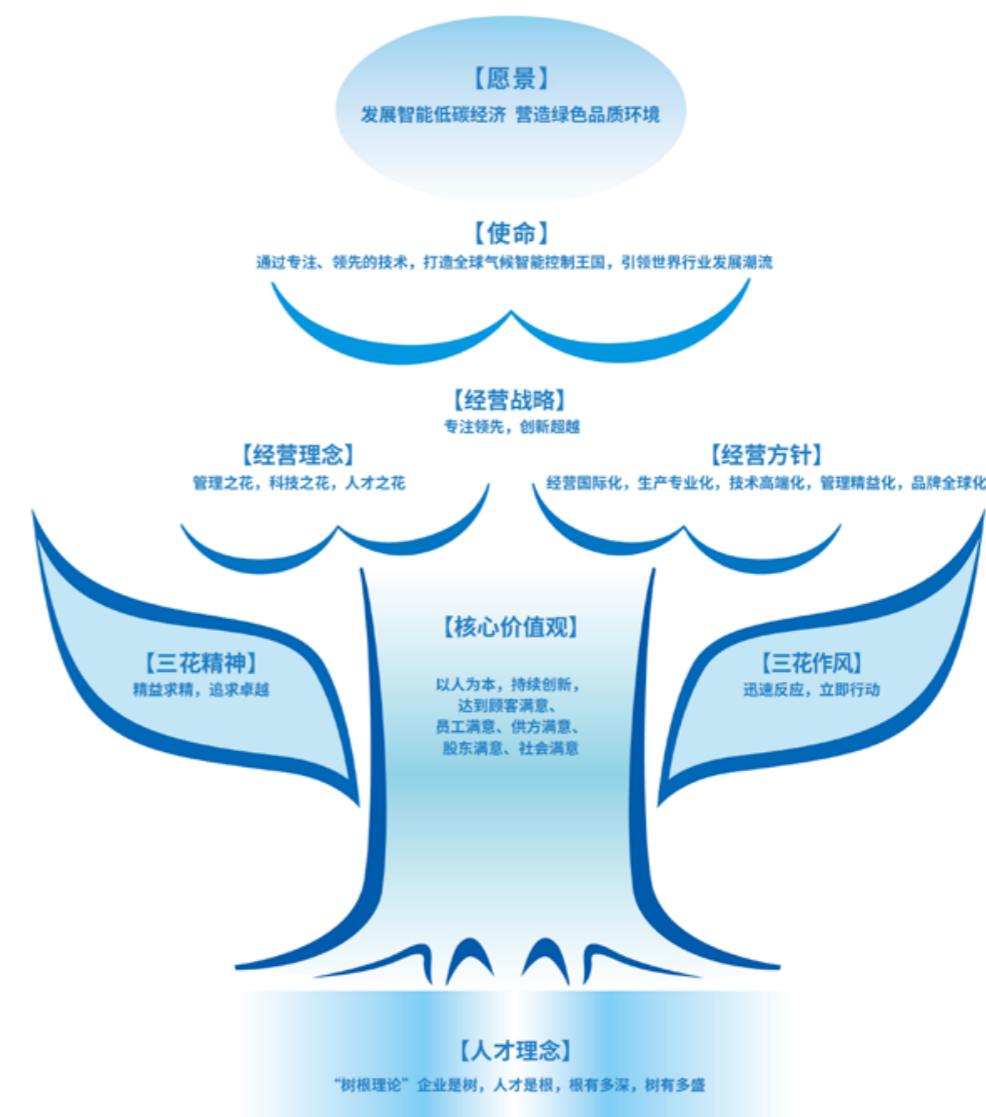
【愿景】
发展智能低碳经济 营造绿色品质环境

【使命】
通过专注、领先的技术，打造全球气候智能控制王国，引领世界行业发展潮流

【经营战略】
专注领先，创新超越

【经营理念】
管理之花，科技之花，人才之花

【经营方针】
经营国际化，生产专业化，技术高端化，管理精益化，品牌全球化

【核心价值观】
以人为本，持续创新，达到顾客满意、员工满意、供方满意、股东满意、社会满意

【三花精神】
精益求精，追求卓越

【三花作风】
迅速反应，立即行动

【人才理念】
“树根理论”企业是树，人才是根，根有多深，树有多盛